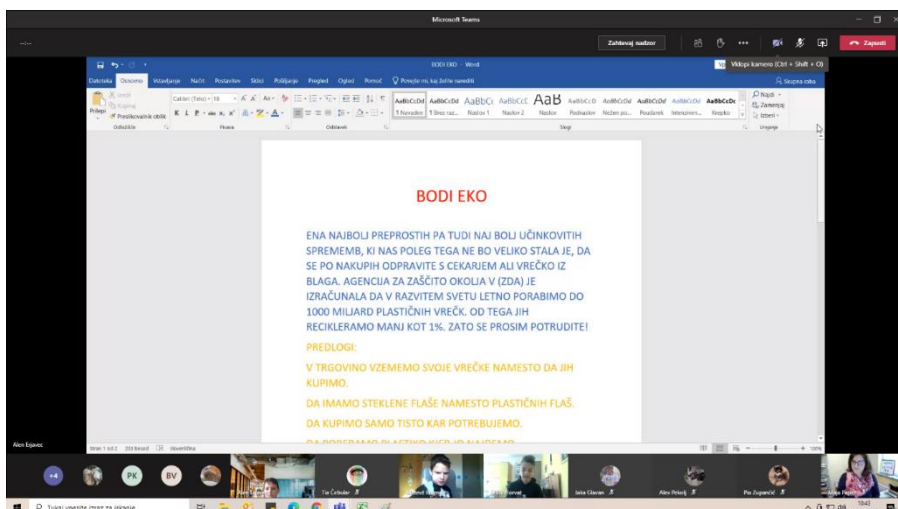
Microsoft Teams

Zahtevaj nadzor

Vklopi kamero (Ctrl + Shift + O)

Zapusti

BODI EKO - Word

Datoteka Osnovno Vstavljanje Načrt Postavitev Sklici Pošiljanje Pregled Ogled Pomoč Povejte mi, kaj želite narediti

Skupna raba

Prilepi Izreži Kopiraj Preslikovalnik oblik

Odložišče Pisava Odstavek Slogi Urejanje

Calibri (Telo) 11

AaBbCcDd AaBbCcDd AaBbCc AaBbCcC AaB AaBbCcD AaBbCcDd AaBbCcDd AaBbCcDd AaBbCcDc

1 Navaden 1 Brez raz... Naslov 1 Naslov 2 Naslov Podnaslov Neželi po... Poudarek Intenzivno... Krepko

Najdi Zamenjaj Izberi

BODI EKO

ENA NAJBOLJ PREPROSTIH PA TUDI NAJ BOLJ UČINKOVITIH SPREMEMB, KI NAS POLEG TEGA NE BO VELIKO STALA JE, DA SE PO NAKUPIH ODPRAVITE S CEKARJEM ALI VREČKO IZ BLAGA. AGENCIJA ZA ZAŠČITO OKOLJA V (ZDA) JE IZRAČUNALA DA V RAZVITEM SVETU LETNO PORABIMO DO 1000 MILJARD PLASTIČNIH VREČK. OD TEGA JIH RECIKLERAMO MANJ KOT 1%. ZATO SE PROSIM POTRUDITE!

PREDLOGI:

V TRGOVINO VZEMEMO SVOJE VREČKE NAMESTO DA JIH KUPIMO.

DA IMAMO STEKLENE FLAŠE NAMESTO PLASTIČNIH FLAŠ.

DA KUPIMO SAMO TISTO KAR POTREBUJEMO.

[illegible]

Stran 1 od 2 226 besed Slovenščina

+ 100%

Alen Erjavec

+4 PK BV

Tia Čebular Jaka Glavan Alex Pešelj Pia Zupančič

Tukaj vnesite iskalni niz

10:43